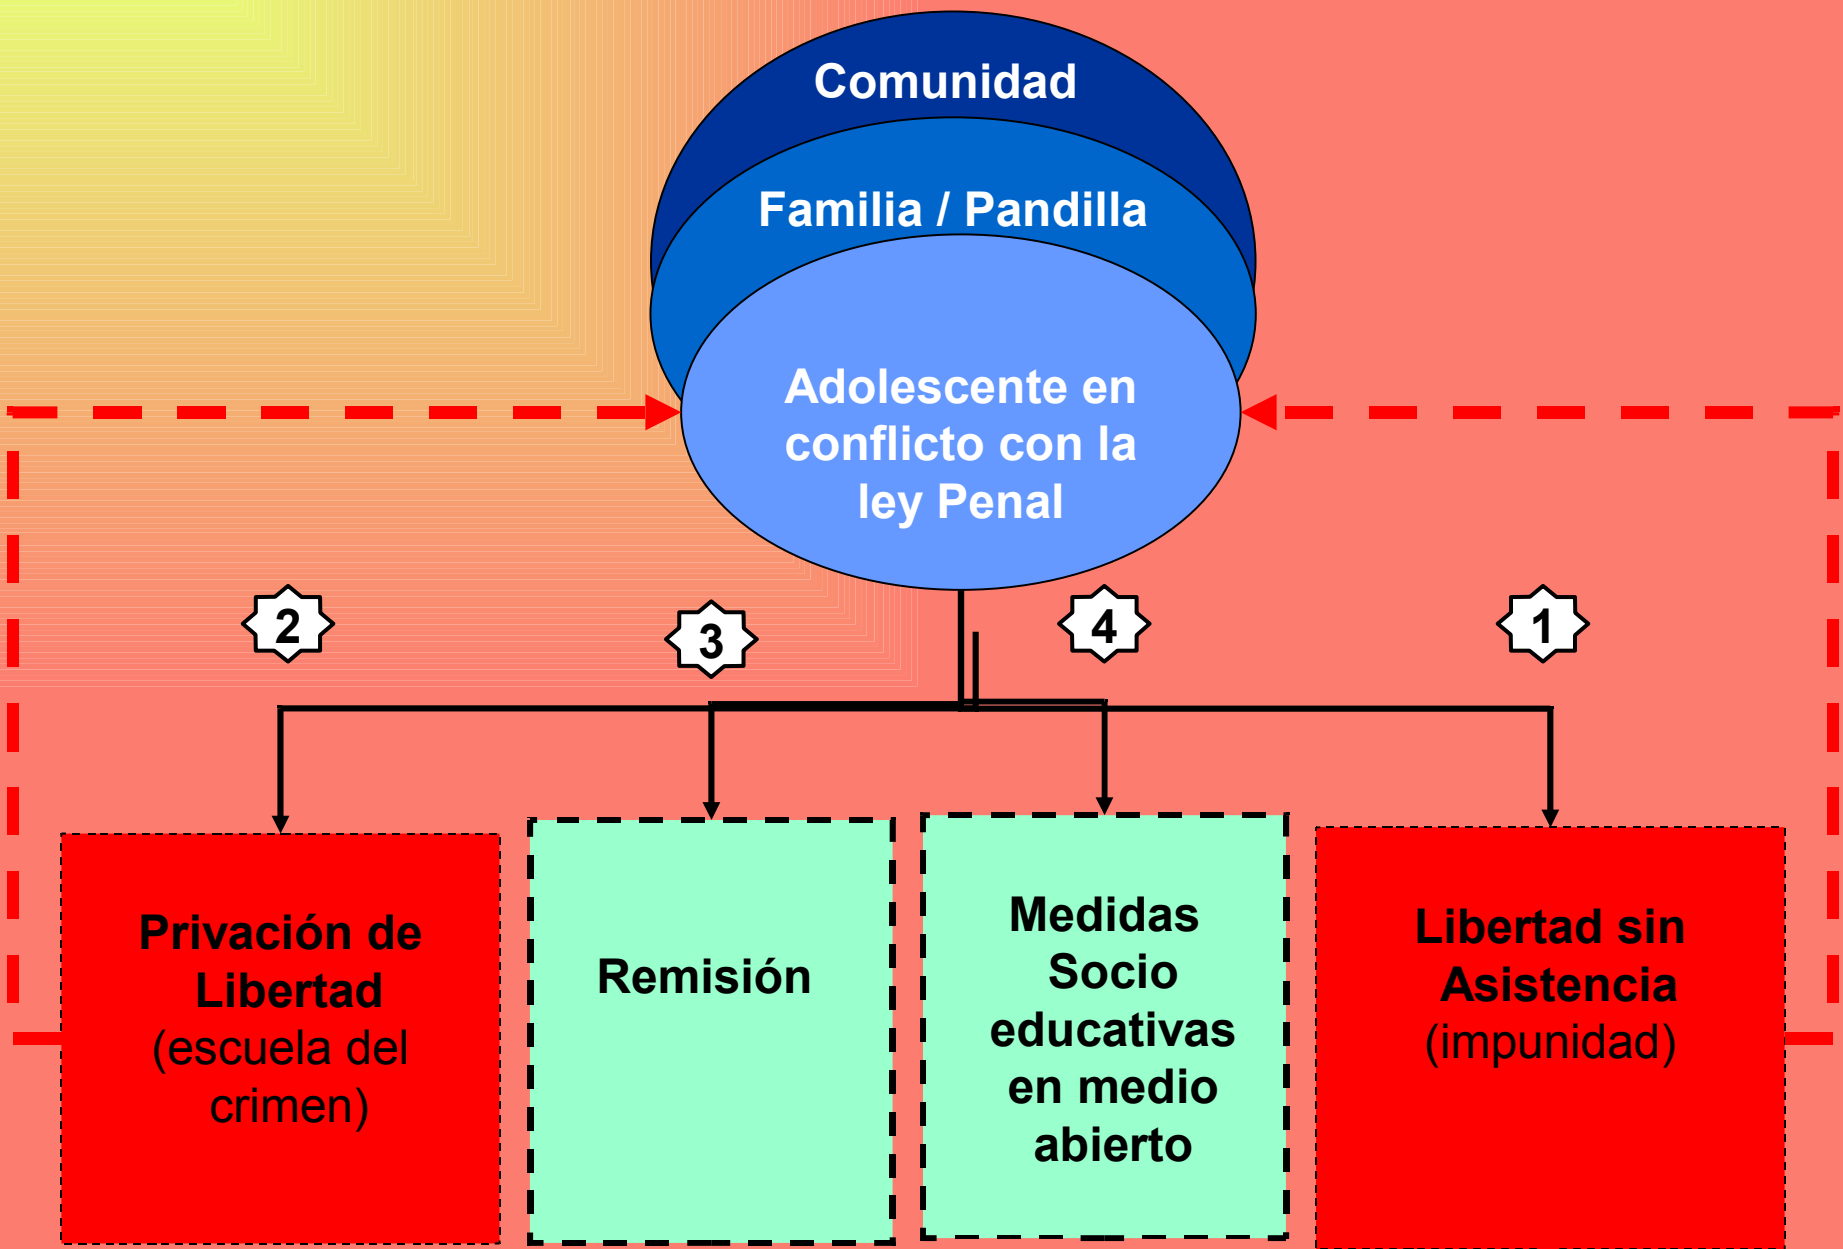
Comunidad

Familia / Pandilla

Adolescente en conflicto con la ley Penal

2

3

4

1

Privación de Libertad (escuela del crimen)

Remisión

Medidas Socio educativas en medio abierto

Libertad sin Asistencia (impunidad)